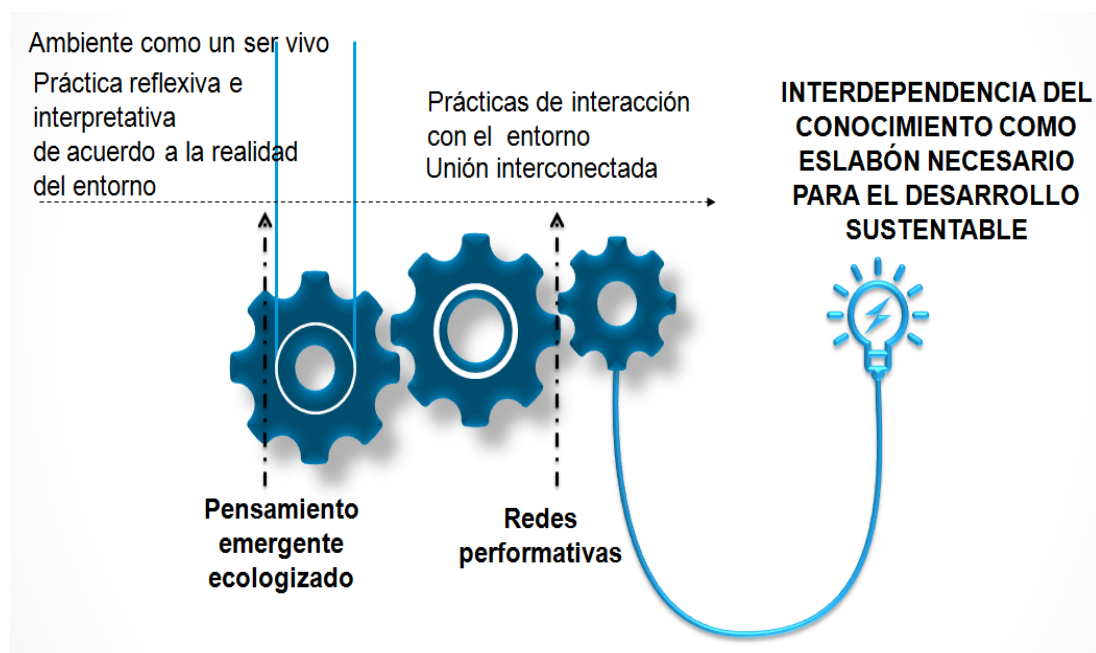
Ambiente como un ser vivo

Práctica reflexiva e interpretativa de acuerdo a la realidad del entorno

Prácticas de interacción con el entorno
Unión interconectada

INTERDEPENDENCIA DEL CONOCIMIENTO COMO ESLABÓN NECESARIO PARA EL DESARROLLO SUSTENTABLE

Pensamiento emergente ecologizado

Redes performativas